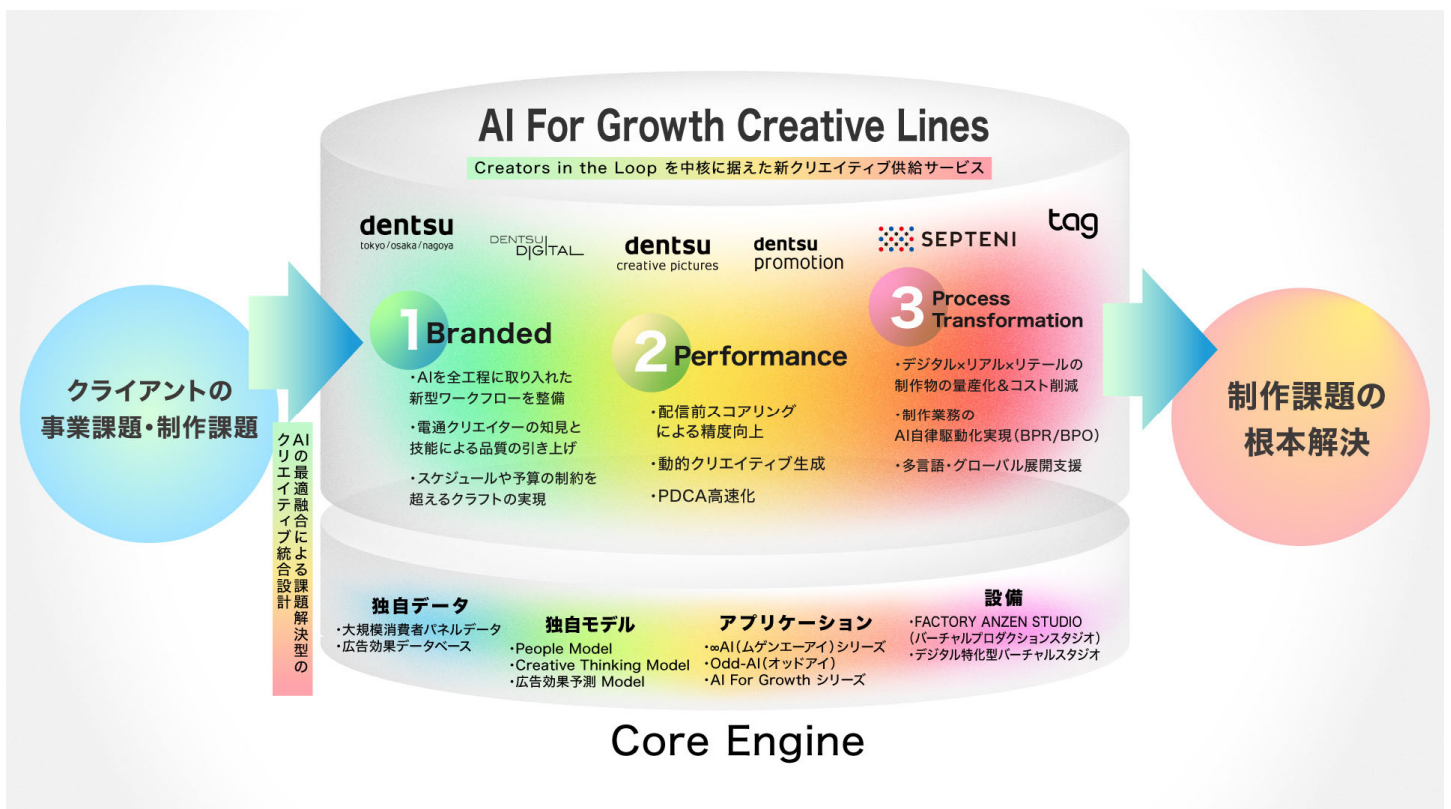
AI For Growth Creative Lines

Creators in the Loop を中核に据えた新クリエイティブ供給サービス

dentsu
tokyo/osaka/nagoya

DENTSU DIGITAL

dentsu
creative pictures

dentsu
promotion

SEPTENI

tag

クライアントの
事業課題・制作課題

AIの最適融合による課題解決型のクリエイティブ統合設計

1 Branded

・AIを全工程に取り入れた新型ワークフローを整備

・電通クリエイターの知見と技能による品質の引き上げ

・スケジュールや予算の制約を超えるクラフトの実現

2 Performance

・配信前スコアリングによる精度向上

・動的クリエイティブ生成

・PDCA高速化

3 Process Transformation

・デジタル×リアル×リテールの制作物の量産化&コスト削減

・制作業務のAI自律駆動化実現(BPR/BPO)

・多言語・グローバル展開支援

制作課題の
根本解決

独自データ
・大規模消費者パネルデータ
・広告効果データベース

独自モデル
・People Model
・Creative Thinking Model
・広告効果予測 Model

アプリケーション
・∞AI(ムゲンエーアイ)シリーズ
・Odd-AI(オッドアイ)
・AI For Growth シリーズ

設備
・FACTORY ANZEN STUDIO
(バーチャルプロダクションスタジオ)
・デジタル特化型バーチャルスタジオ

Core Engine